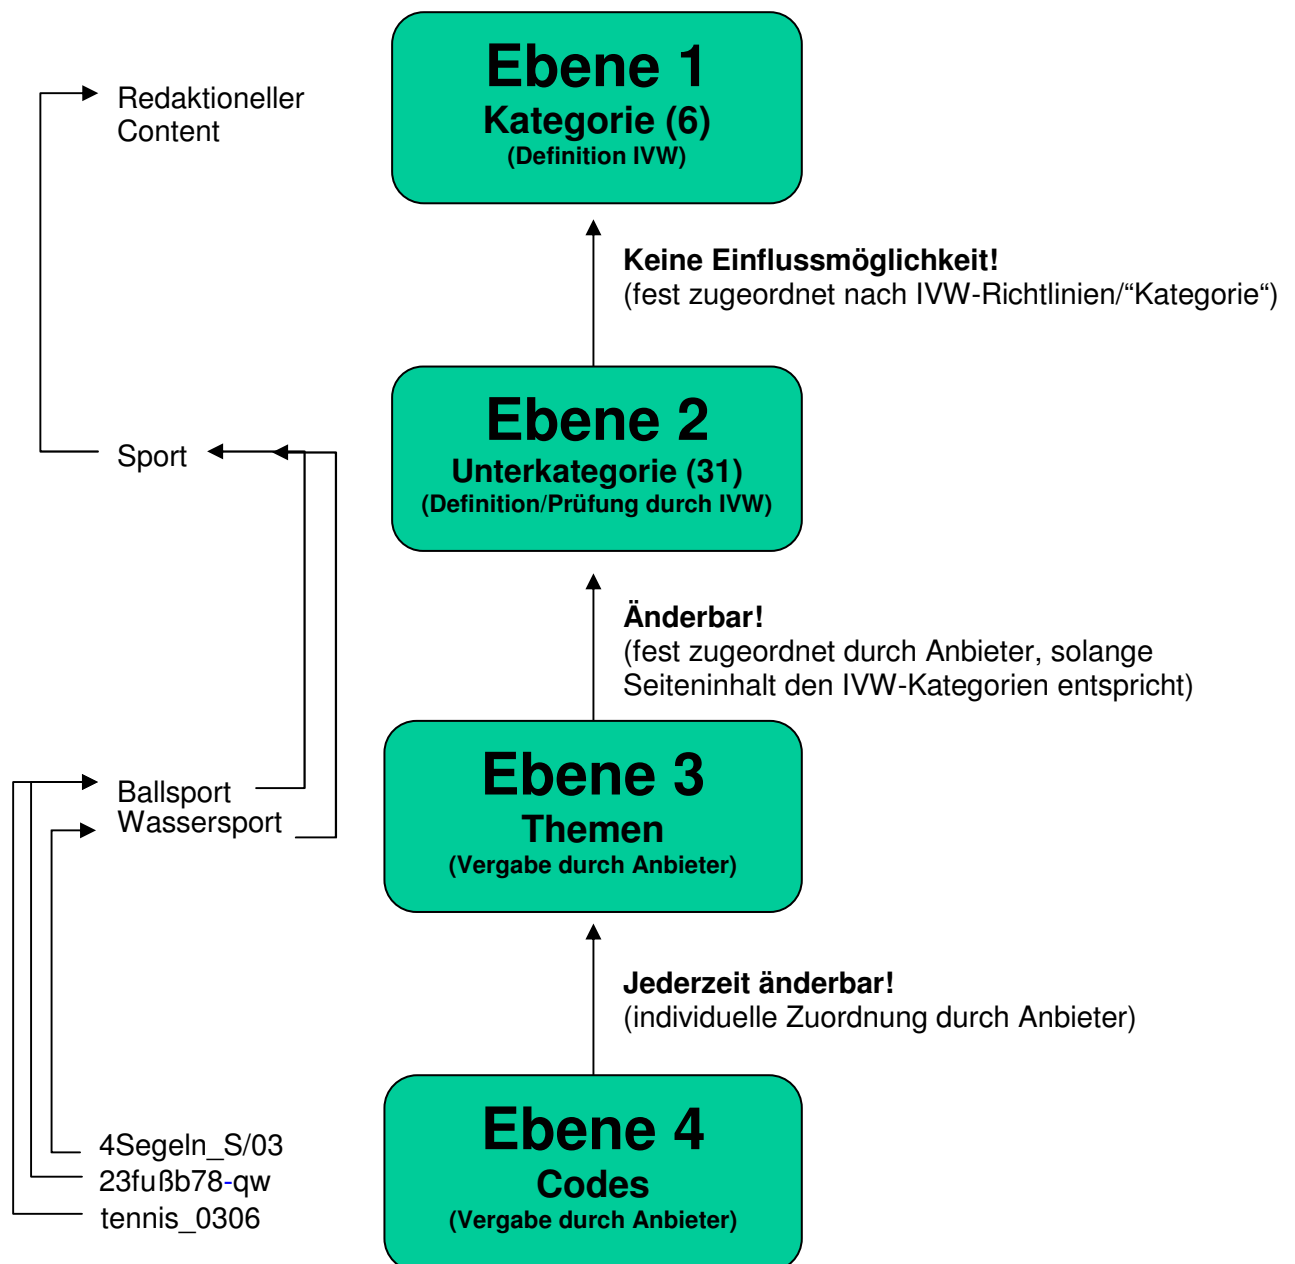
Redaktioneller Content

Ebene 1
Kategorie (6)
(Definition IVW)

Keine Einflussmöglichkeit!
(fest zugeordnet nach IVW-Richtlinien/“Kategorie“)

Sport

Ebene 2
Unterkategorie (31)
(Definition/Prüfung durch IVW)

Änderbar!
(fest zugeordnet durch Anbieter, solange Seiteninhalt den IVW-Kategorien entspricht)

Ballsport
Wassersport

Ebene 3
Themen
(Vergabe durch Anbieter)

Jederzeit änderbar!
(individuelle Zuordnung durch Anbieter)

4Segeln_S/03
23fußb78-qw
tennis_0306

Ebene 4
Codes
(Vergabe durch Anbieter)